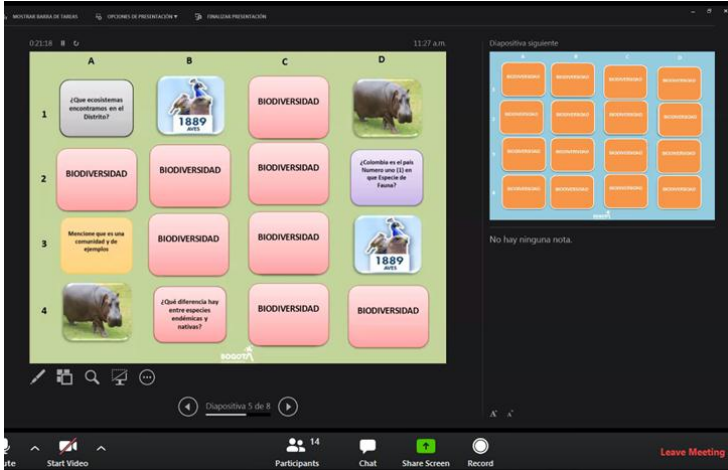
MOSTRAR BARRA DE TAREAS   OPCIONES DE PRESENTACIÓN ▾   FINALIZAR PRESENTACIÓN

0:21:18   11:27 a.m.

Diapositiva siguiente

|   | A | B | C | D |
|---|---|---|---|---|
| 1 | ¿Que ecosistemas encontramos en el Distrito? | 1889 AVES | BIODIVERSIDAD |  |
| 2 | BIODIVERSIDAD | BIODIVERSIDAD | BIODIVERSIDAD | ¿Colombia es el país Numero uno (1) en que Especie de Fauna? |
| 3 | Mencione que es una comunidad y de ejemplos | BIODIVERSIDAD | BIODIVERSIDAD | 1889 AVES |
| 4 |  | ¿Qué diferencia hay entre especies endémicas y nativas? | BIODIVERSIDAD | BIODIVERSIDAD |

BOGOTÁ

|   | A | B | C | D |
|---|---|---|---|---|
| 1 | BIODIVERSIDAD | BIODIVERSIDAD | BIODIVERSIDAD | BIODIVERSIDAD |
| 2 | BIODIVERSIDAD | BIODIVERSIDAD | BIODIVERSIDAD | BIODIVERSIDAD |
| 3 | BIODIVERSIDAD | BIODIVERSIDAD | BIODIVERSIDAD | BIODIVERSIDAD |
| 4 | BIODIVERSIDAD | BIODIVERSIDAD | BIODIVERSIDAD | BIODIVERSIDAD |

BOGOTÁ

No hay ninguna nota.

Diapositiva 5 de 8

ute   Start Video   Participants 14   Chat   Share Screen   Record   Leave Meeting